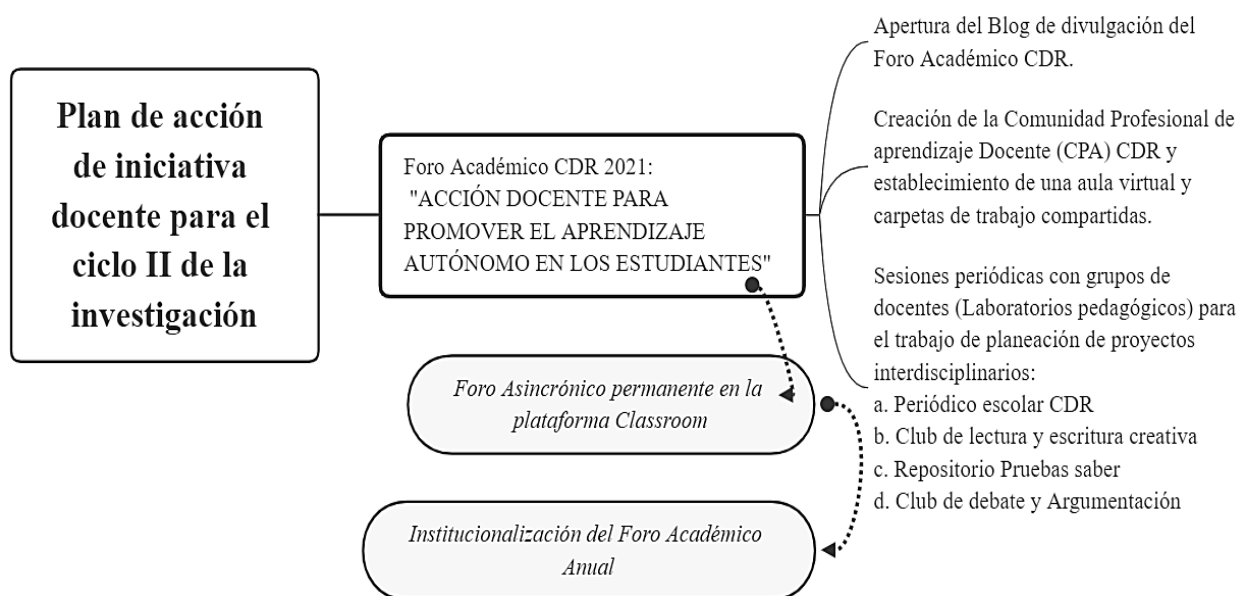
Plan de acción de iniciativa docente para el ciclo II de la investigación

Foro Académico CDR 2021:
"ACCIÓN DOCENTE PARA PROMOVER EL APRENDIZAJE AUTÓNOMO EN LOS ESTUDIANTES"

Apertura del Blog de divulgación del Foro Académico CDR.

Creación de la Comunidad Profesional de aprendizaje Docente (CPA) CDR y establecimiento de una aula virtual y carpetas de trabajo compartidas.

Sesiones periódicas con grupos de docentes (Laboratorios pedagógicos) para el trabajo de planeación de proyectos interdisciplinarios:
a. Periódico escolar CDR
b. Club de lectura y escritura creativa
c. Repositorio Pruebas saber
d. Club de debate y Argumentación

Foro Asincrónico permanente en la plataforma Classroom

Institucionalización del Foro Académico Anual